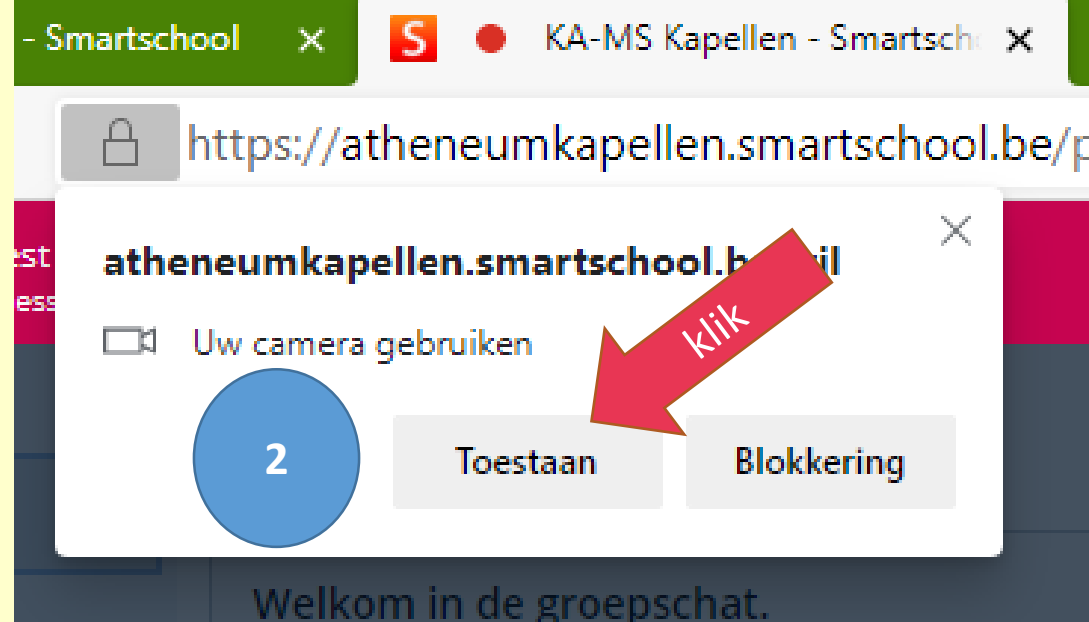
- Smartschool ×

S KA-MS Kapellen - Smartsch ×

https://atheneumkapellen.smartschool.be/p

est
ess

atheneumkapellen.smartschool.b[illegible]il

×

Uw camera gebruiken

klik

2

Toestaan

Blokkering

Welkom in de groepschat.